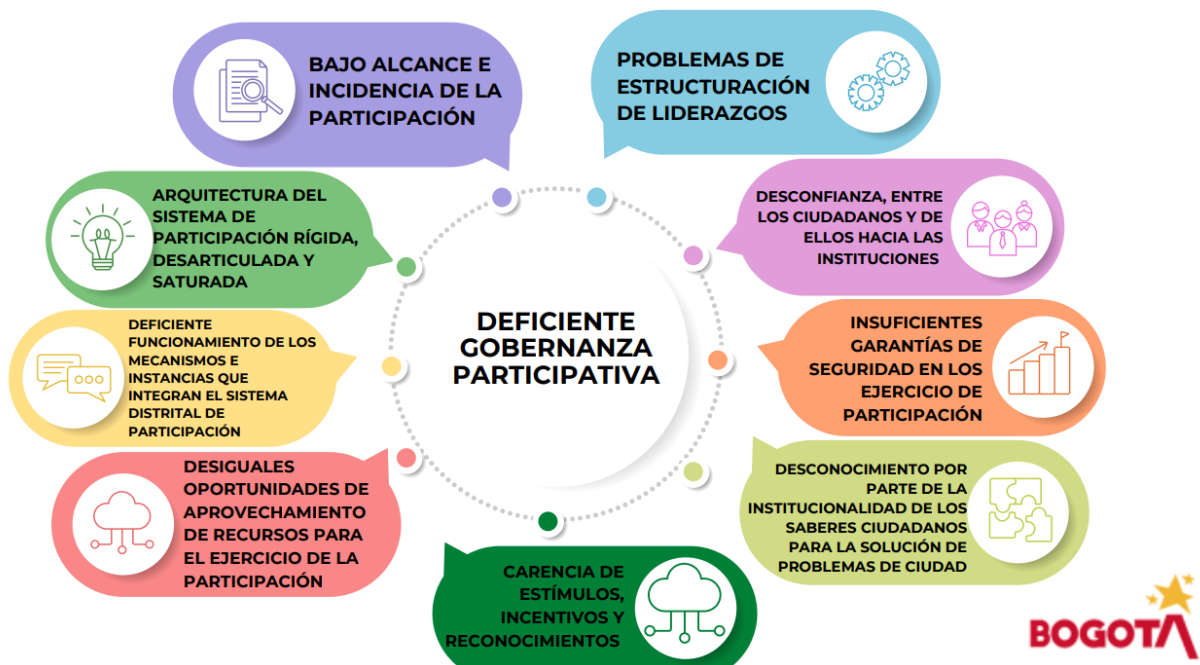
BAJO ALCANCE E INCIDENCIA DE LA PARTICIPACIÓN

PROBLEMAS DE ESTRUCTURACIÓN DE LIDERAZGOS

ARQUITECTURA DEL SISTEMA DE PARTICIPACIÓN RÍGIDA, DESARTICULADA Y SATURADA

DESCONFIANZA, ENTRE LOS CIUDADANOS Y DE ELLOS HACIA LAS INSTITUCIONES

DEFICIENTE GOBERNANZA PARTICIPATIVA

DEFICIENTE FUNCIONAMIENTO DE LOS MECANISMOS E INSTANCIAS QUE INTEGRAN EL SISTEMA DISTRITAL DE PARTICIPACIÓN

INSUFICIENTES GARANTÍAS DE SEGURIDAD EN LOS EJERCICIO DE PARTICIPACIÓN

DESIGUALES OPORTUNIDADES DE APROVECHAMIENTO DE RECURSOS PARA EL EJERCICIO DE LA PARTICIPACIÓN

DESCONOCIMIENTO POR PARTE DE LA INSTITUCIONALIDAD DE LOS SABERES CIUDADANOS PARA LA SOLUCIÓN DE PROBLEMAS DE CIUDAD

CARENCIA DE ESTÍMULOS, INCENTIVOS Y RECONOCIMIENTOS

BOGOTA